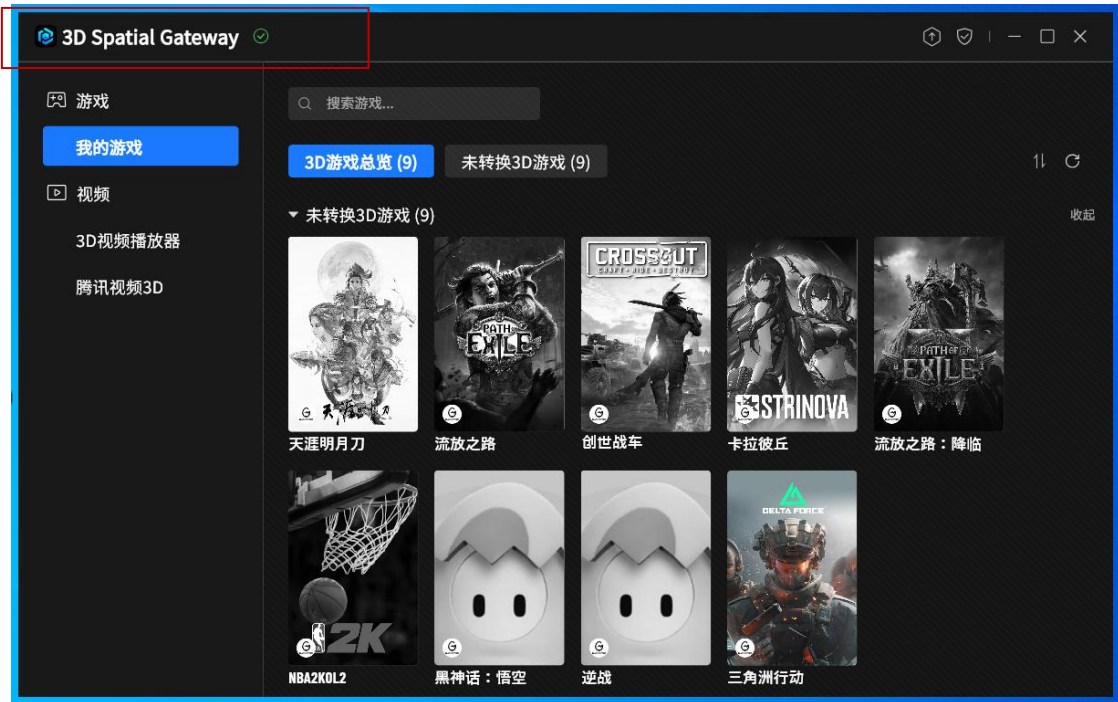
3D Spatial Gateway

游戏

我的游戏

视频

3D视频播放器

腾讯视频3D

搜索游戏...

3D游戏总览 (9)

未转换3D游戏 (9)

未转换3D游戏 (9)

收起

天涯明月刀

PATH of EXILE

流放之路

CROSSOUT

CRAFT · RIDE · DESTROY

创世战车

STRINOVA

卡拉彼丘

PATH of EXILE

流放之路：降临

2K

NBA2KOL2

黑神话：悟空

逆战

DELTA FORCE

三角洲行动